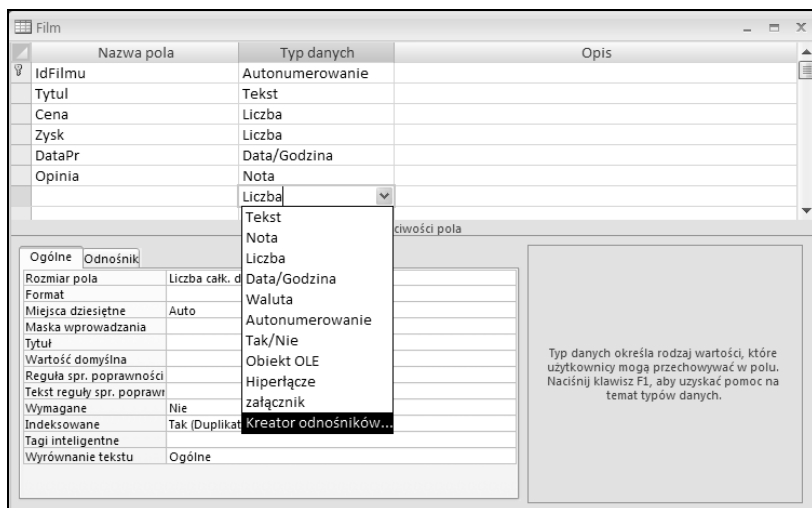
Film

| Nazwa pola | Typ danych | Opis |
|---|---|---|
| IdFilmu | Autonumerowanie | |
| Tytul | Tekst | |
| Cena | Liczba | |
| Zysk | Liczba | |
| DataPr | Data/Godzina | |
| Opinia | Nota | |
| | Liczba | |

Tekst
Nota
Liczba
Data/Godzina
Waluta
Autonumerowanie
Tak/Nie
Obiekt OLE
Hiperłącze
załącznik
Kreator odnośników...

ciwości pola

Ogólne Odnośnik

| | |
|---|---|
| Rozmiar pola | Liczba całk. d |
| Format | |
| Miejsca dziesiętne | Auto |
| Maska wprowadzania | |
| Tytuł | |
| Wartość domyślna | |
| Reguła spr. poprawności | |
| Tekst reguły spr. poprawn | |
| Wymagane | Nie |
| Indeksowane | Tak (Duplikat |
| Tagi inteligentne | |
| Wyrównanie tekstu | Ogólne |

Typ danych określa rodzaj wartości, które użytkownicy mogą przechowywać w polu. Naciśnij klawisz F1, aby uzyskać pomoc na temat typów danych.